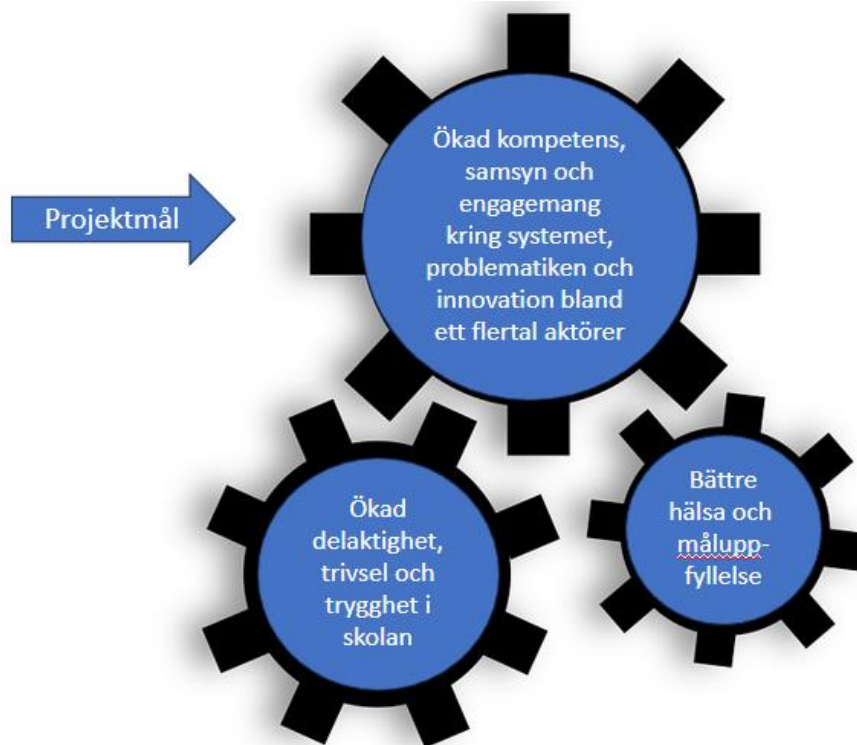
Projektmål

Ökad kompetens, samsyn och engagemang kring systemet, problematiken och innovation bland ett flertal aktörer

Ökad delaktighet, trivsel och trygghet i skolan

Bättre hälsa och målupp-fyllelse